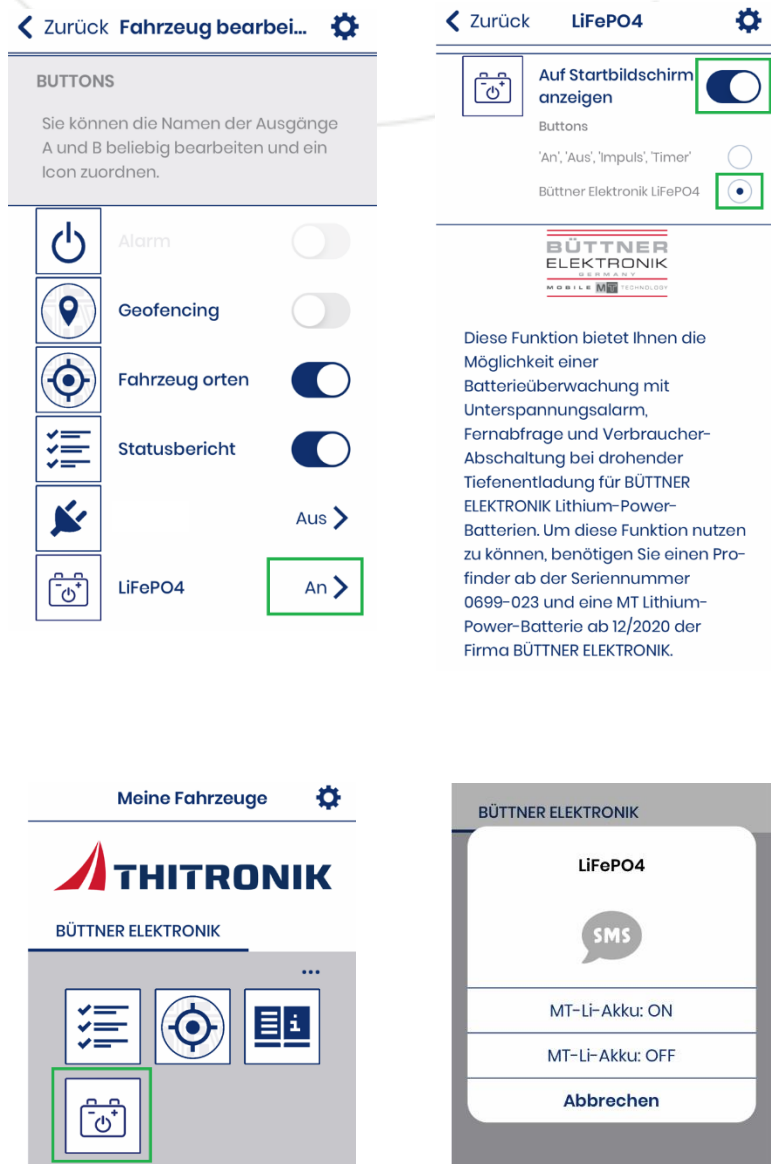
Zurück Fahrzeug bearbei...

BUTTONS

Sie können die Namen der Ausgänge A und B beliebig bearbeiten und ein Icon zuordnen.

Alarm

Geofencing

Fahrzeug orten

Statusbericht

Aus

LiFePO4 An

Zurück LiFePO4

Auf Startbildschirm anzeigen

Buttons

'An', 'Aus', 'Impuls', 'Timer'

Büttner Elektronik LiFePO4

BÜTTNER ELEKTRONIK GERMANY MOBILE MT TECHNOLOGY

Diese Funktion bietet Ihnen die Möglichkeit einer Batterieüberwachung mit Unterspannungsalarm, Fernabfrage und Verbraucher-Abschaltung bei drohender Tiefenentladung für BÜTTNER ELEKTRONIK Lithium-Power-Batterien. Um diese Funktion nutzen zu können, benötigen Sie einen Pro-finder ab der Seriennummer 0699-023 und eine MT Lithium-Power-Batterie ab 12/2020 der Firma BÜTTNER ELEKTRONIK.

Meine Fahrzeuge

THITRONIK

BÜTTNER ELEKTRONIK

...

BÜTTNER ELEKTRONIK

LiFePO4

SMS

MT-Li-Akku: ON

MT-Li-Akku: OFF

Abbrechen